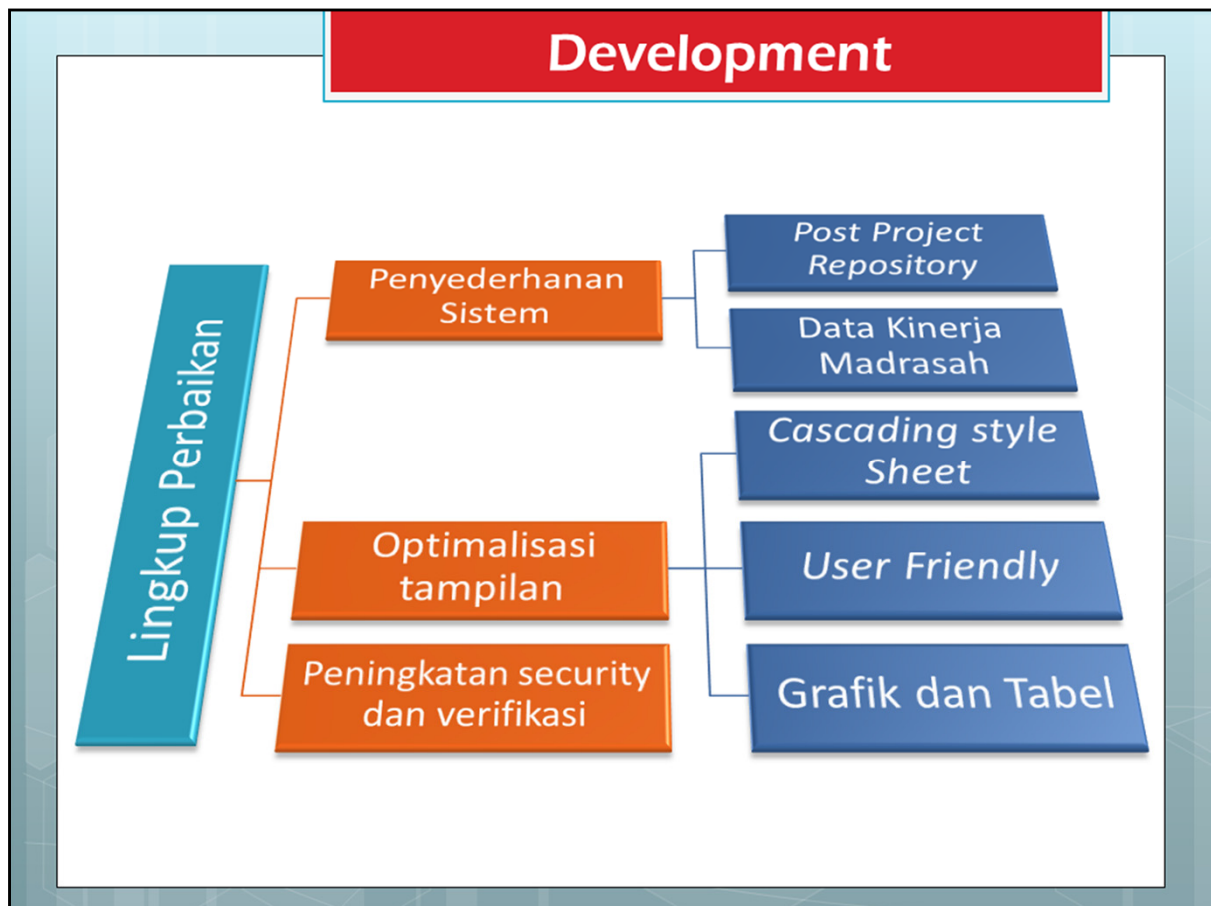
Development

Lingkup Perbaikan

Penyederhanan Sistem

Post Project Repository

Data Kinerja Madrasah

Cascading style Sheet

Optimalisasi tampilan

User Friendly

Peningkatan security dan verifikasi

Grafik dan Tabel